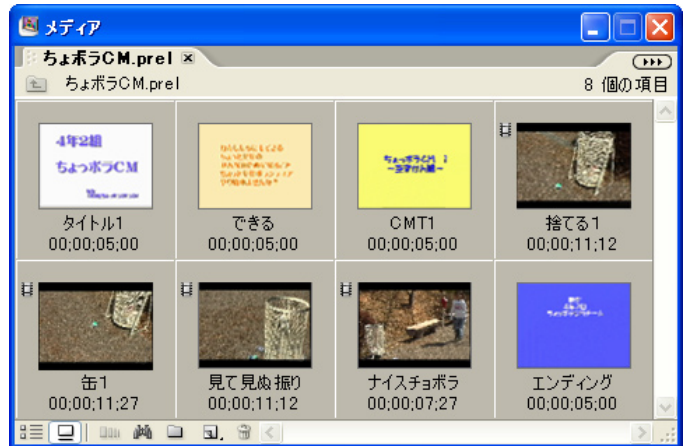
メディア

ちょボラCM.prel

ちょボラCM.prel

8 個の項目

4年2組
ちょっボラCM

タイトル1
00;00;05;00

できる
00;00;05;00

ちょっボラCM 1
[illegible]

CMT1
00;00;05;00

捨てる1
00;00;11;12

缶1
00;00;11;27

見て見ぬ振り
00;00;11;12

ナイスチョボラ
00;00;07;27

エンディング
00;00;05;00